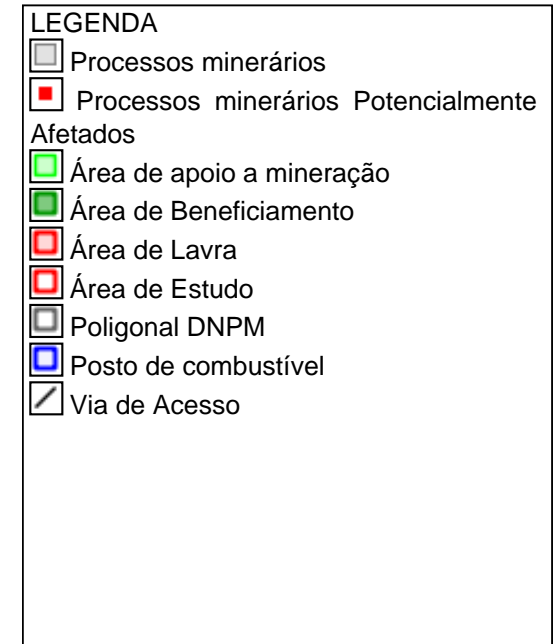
LEGENDA

Processos minerários

Processos minerários Potencialmente Afetados

Área de apoio a mineração

Área de Beneficiamento

Área de Lavra

Área de Estudo

Poligonal DNPM

Posto de combustível

Via de Acesso